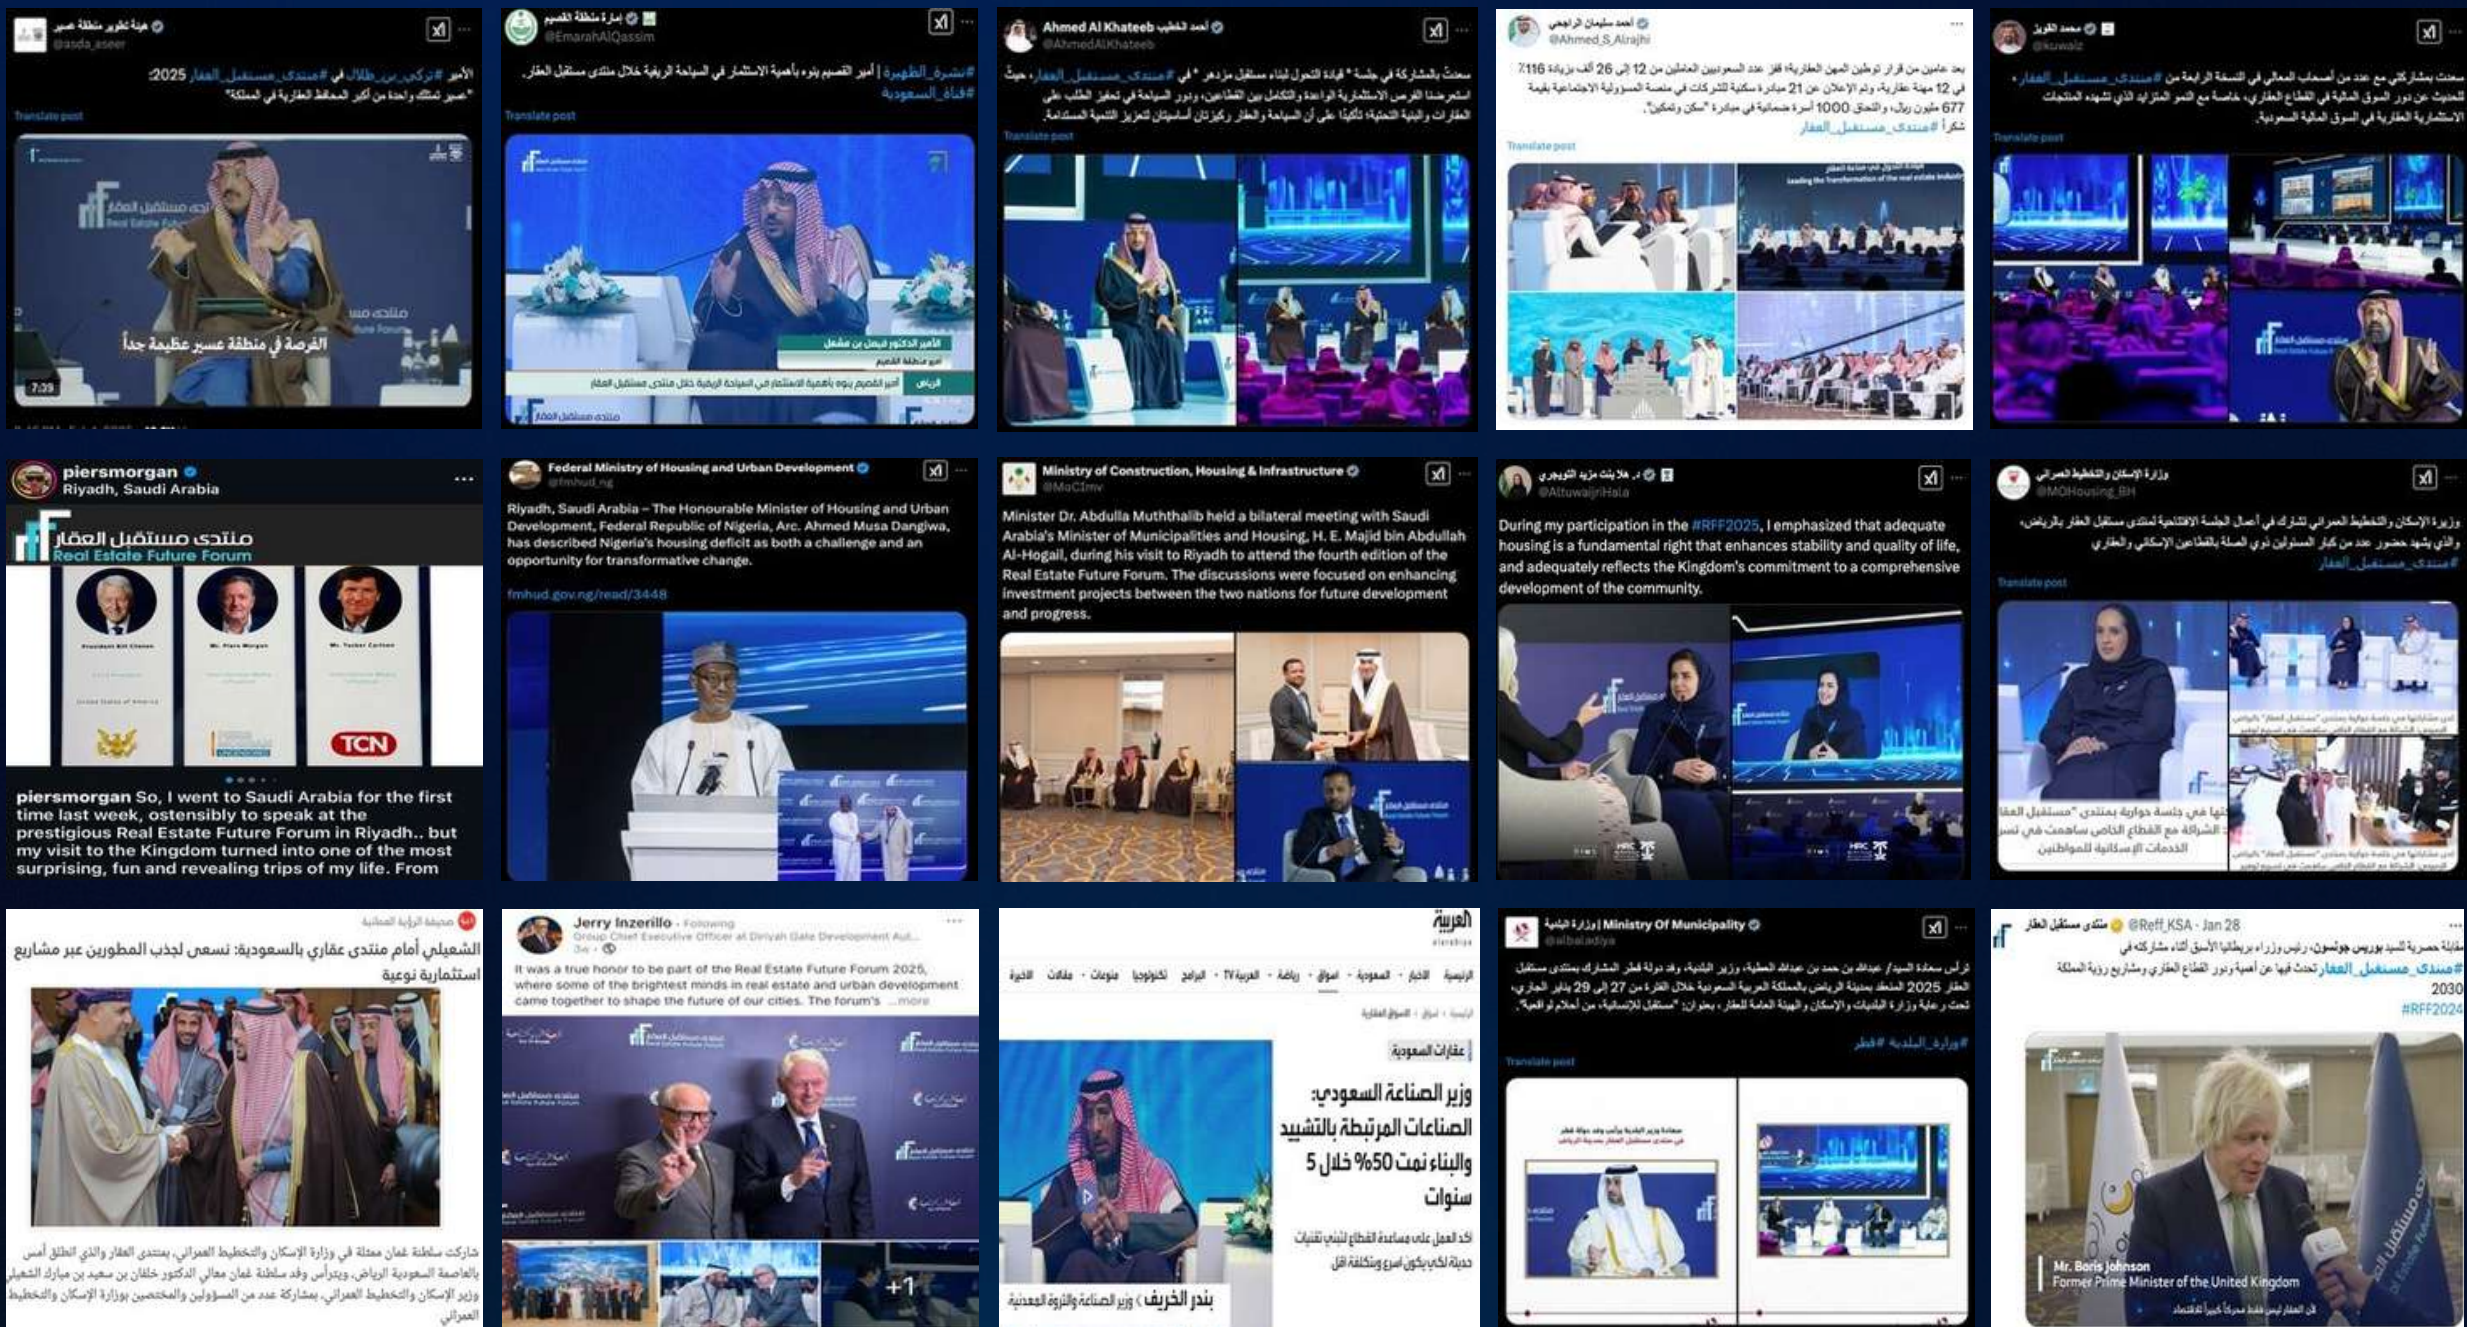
هيئة تطوير منطقة عسير
@asda_aseer

الأمير #تركي_بن_طلال في #منتدى_مستقبل_العقار 2025:
"عسير تمتلك واحدة من أكبر المحافظ العقارية في المملكة"

Translate post

الفرصة في منطقة عسير عظيمة جداً

7:39

إمارة منطقة القصيم
@EmarahAlQassim

#نشرة_الظهيرة | أمير القصيم ينوه بأهمية الاستثمار في السياحة الريفية خلال منتدى مستقبل العقار. #قناة_السعودية

Translate post

الأمير الدكتور فيصل بن مشعل
أمير منطقة القصيم

أمير القصيم ينوه بأهمية الاستثمار في السياحة الريفية خلال منتدى مستقبل العقار

Ahmed Al Khateeb أحمد الخطيب
@AhmedAlKhateeb

Translate post

أحمد سليمان الراجحي
@Ahmed_S_Alrajhi

Translate post

محمد القويز
@kuwaiz

Translate post

piersmorgan
Riyadh, Saudi Arabia

منتدى مستقبل العقار
Real Estate Future Forum

TCN

piersmorgan So, I went to Saudi Arabia for the first time last week, ostensibly to speak at the prestigious Real Estate Future Forum in Riyadh.. but my visit to the Kingdom turned into one of the most surprising, fun and revealing trips of my life. From

Federal Ministry of Housing and Urban Development
@fmhud_ng

Riyadh, Saudi Arabia – The Honourable Minister of Housing and Urban Development, Federal Republic of Nigeria, Arc. Ahmed Musa Dangiwa, has described Nigeria's housing deficit as both a challenge and an opportunity for transformative change.

fmhud.gov.ng/read/3448

Ministry of Construction, Housing & Infrastructure
@MoCInv

Minister Dr. Abdulla Muththalib held a bilateral meeting with Saudi Arabia's Minister of Municipalities and Housing, H. E. Majid bin Abdullah Al-Hogail, during his visit to Riyadh to attend the fourth edition of the Real Estate Future Forum. The discussions were focused on enhancing investment projects between the two nations for future development and progress.

د. هلا بنت مزيد التويجري
@AltuwaijriHala

During my participation in the #RFF2025, I emphasized that adequate housing is a fundamental right that enhances stability and quality of life, and adequately reflects the Kingdom's commitment to a comprehensive development of the community.

وزارة الإسكان والتخطيط العمراني
@MOHousing_BH

وزيرة الإسكان والتخطيط العمراني تشارك في أعمال الجلسة الافتتاحية لمنتدى مستقبل العقار بالرياض، والذي يشهد حضور عدد من كبار المسؤولين ذوي الصلة بالقطاعين الإسكاني والعقاري
#منتدى_مستقبل_العقار

Translate post

الشعيلي أمام منتدى عقاري بالسعودية: نسعى لجذب المطورين عبر مشاريع استثمارية نوعية

Jerry Inzerillo · Following
Group Chief Executive Officer at Diriyah Gate Development Aut...

It was a true honor to be part of the Real Estate Future Forum 2025, where some of the brightest minds in real estate and urban development came together to shape the future of our cities. The forum's ...more

+1

العربية

عقارات السعودية

وزير الصناعة السعودي: الصناعات المرتبطة بالتشييد والبناء نمت 50% خلال 5 سنوات

بندر الخريف | وزير الصناعة والثروة المعدنية

وزارة البلدية | Ministry Of Municipality
@albaladiya

#وزارة_البلدية #قطر

Translate post

منتدى مستقبل العقار @Reff_KSA · Jan 28

#منتدى_مستقبل_العقار
2030
#RFF2024

Mr. Boris Johnson
Former Prime Minister of the United Kingdom